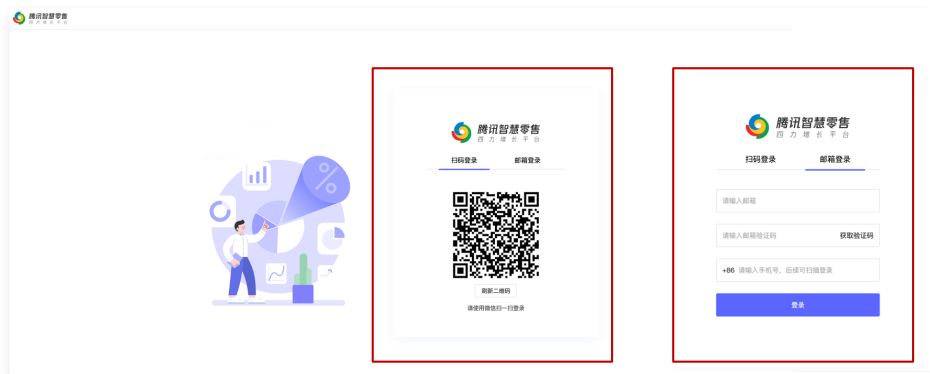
腾讯智慧零售
四力增长平台

%

腾讯智慧零售
四力增长平台

扫码登录 邮箱登录

刷新二维码

请使用微信扫一扫登录

腾讯智慧零售
四力增长平台

扫码登录 邮箱登录

请输入邮箱

请输入邮箱验证码 获取验证码

+86 请输入手机号，后续可扫描登录

登录